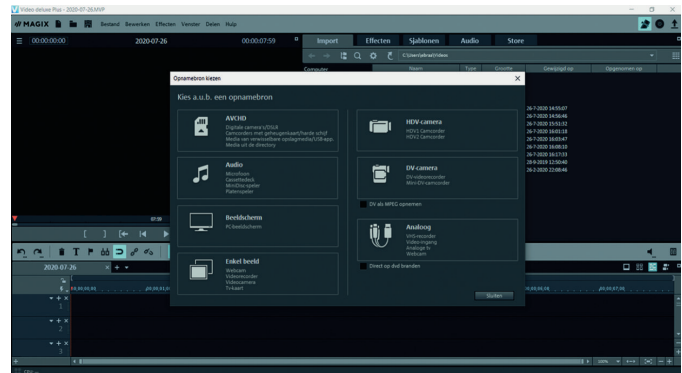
Video deluxe Plus - 2020-07-26.MVP

MAGIX Bestand Bewerken Effecten Venster Delen Hulp

00:00:00:00 2020-07-26 00:00:07:59

Import Effecten Sjablonen Audio Store

C:\Users\wbruil\Videos

Computer Naam Type Grootte Gewijzigd op Opgenomen op

26-7-2020 14:55:07
26-7-2020 14:56:46
26-7-2020 15:51:32
26-7-2020 16:01:18
26-7-2020 16:03:47
26-7-2020 16:08:10
26-7-2020 16:17:33
28-9-2019 12:50:40
26-2-2020 22:08:46

Opnamebron kiezen

Kies a.u.b. een opnamebron

AVCHD
Digitale camera's/DSLR
Camcorders met geheugenkaart/harde schijf
Media van verwisselbare opslagmedia/USB-app.
Media uit de directory

HDV-camera
HDV1 Camcorder
HDV2 Camcorder

Audio
Microfoon
Cassettedeck
MiniDisc-speler
Platenspeler

DV-camera
DV-videorecorder
Mini-DV-camcorder

DV als MPEG opnemen

Beeldscherm
PC-beeldscherm

Analoog
VHS-recorder
Video-ingang
Analoge tv
Webcam

Enkel beeld
Webcam
Videorecorder
Videocamera
Tv-kaart

Direct op dvd branden

Sluiten

2020-07-26

100%